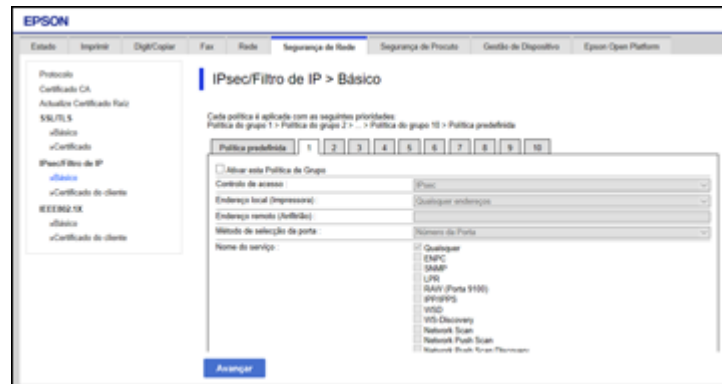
EPSON

Estado | Imprimir | Digit/Copiar | Fax | Rede | Segurança de Rede | Segurança de Procuto | Gestão de Dispositivo | Epson Open Platform

Protocolo
Certificado CA
Actualize Certificado Raiz
SSL/TLS
»Básico
»Certificado
IPsec/Filtro de IP
»Básico
»Certificado do cliente
IEEE802.1X
»Básico
»Certificado do cliente

IPsec/Filtro de IP > Básico

Cada política é aplicada com as seguintes prioridades:
Política do grupo 1 > Política do grupo 2 > ... > Política do grupo 10 > Política predefinida

Política predefinida | 1 | 2 | 3 | 4 | 5 | 6 | 7 | 8 | 9 | 10

Ativar esta Política de Grupo

| Controlo de acesso : | IPsec |
|---|---|
| Endereço local (Impressora) : | Qualquer endereço |
| Endereço remoto (Anfitrião) : | |
| Método de selecção da porta : | Número da Porta |
| Nome do serviço : | Qualquer<br>ENPC<br>SNMP<br>LPR<br>RAW (Porta 9100)<br>IPP/IPPS<br>WSD<br>WS-Discovery<br>Network Scan<br>Network Push Scan<br>Network Push Scan Discovery |

Avançar